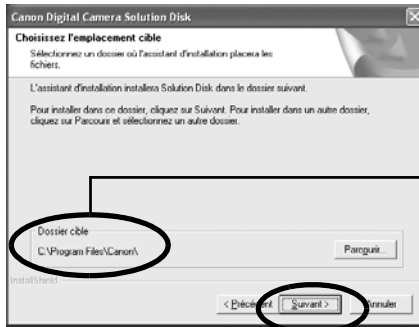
Canon Digital Camera Solution Disk

Choisissez l'emplacement cible

Sélectionnez un dossier où l'assistant d'installation placera les fichiers.

L'assistant d'installation installera Solution Disk dans le dossier suivant.

Pour installer dans ce dossier, cliquez sur Suivant. Pour installer dans un autre dossier, cliquez sur Parcourir et sélectionnez un autre dossier.

Dossier cible

C:\Program Files\Canon\

Parcourir...

InstallShield

< Précédent

Suivant >

Annuler